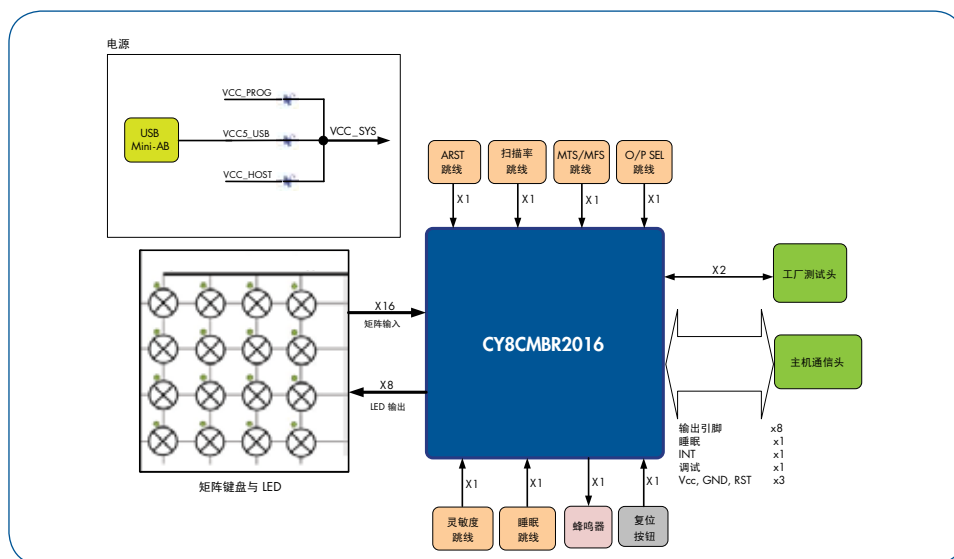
电源

VCC_PROG

USB
Mini-AB

VCC5_USB

VCC_SYS

VCC_HOST

ARST
跳线

扫描率
跳线

MTS/MFS
跳线

O/P SEL
跳线

X1

X1

X1

X1

X2

工厂测试头

X16
矩阵输入

CY8CMBR2016

主机通信头

X8
LED 输出

输出引脚 x8
睡眠 x1
INT x1
调试 x1
Vcc, GND, RST x3

矩阵键盘与 LED

X1

X1

X1

X1

灵敏度
跳线

睡眠
跳线

蜂鸣器

复位
按钮